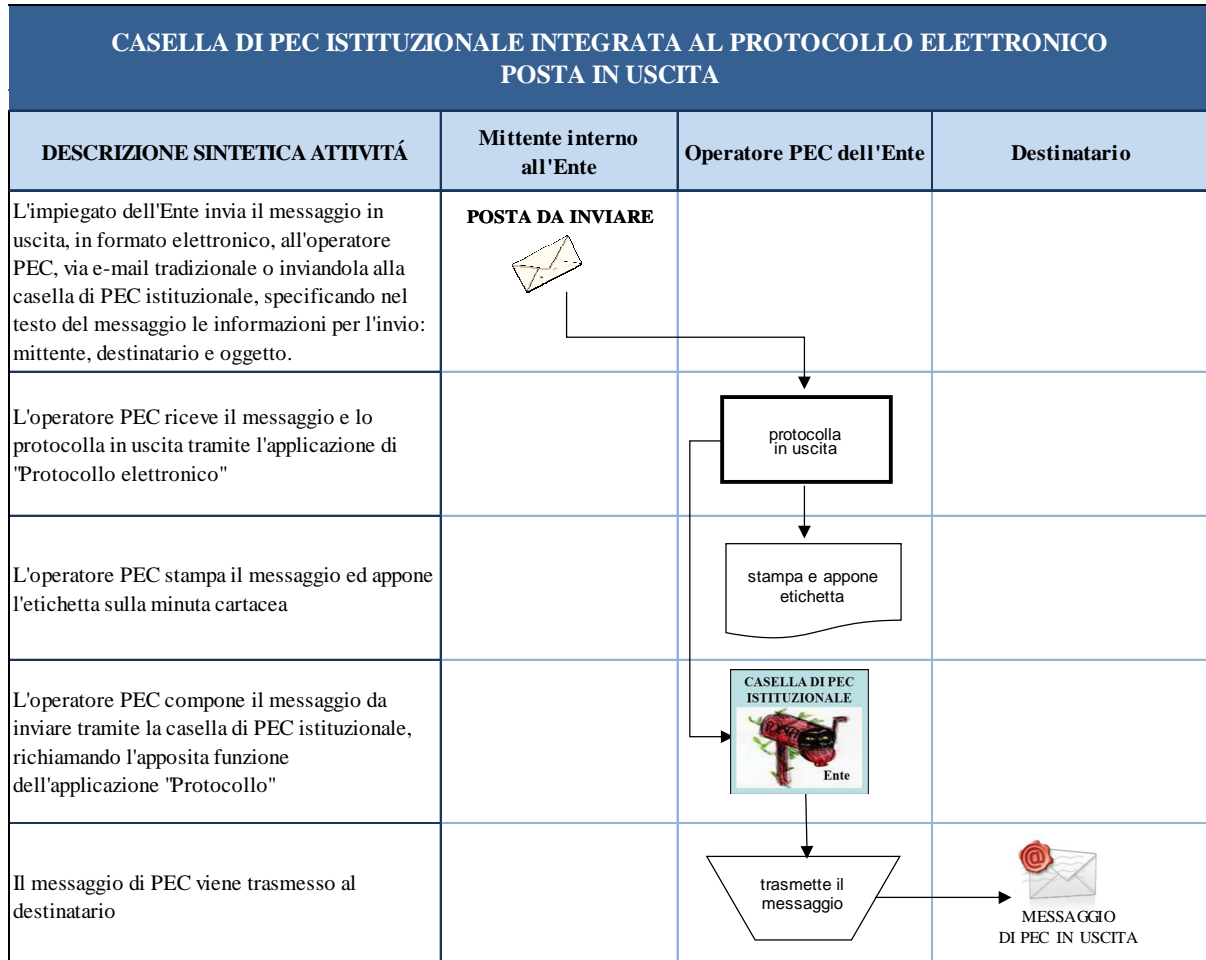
CASELLA DI PEC ISTITUZIONALE INTEGRATA AL PROTOCOLLO ELETTRONICO
POSTA IN USCITA

| DESCRIZIONE SINTETICA ATTIVITÁ | Mittente interno all'Ente | Operatore PEC dell'Ente | Destinatario |
|---|---|---|---|
| L'impiegato dell'Ente invia il messaggio in uscita, in formato elettronico, all'operatore PEC, via e-mail tradizionale o inviandola alla casella di PEC istituzionale, specificando nel testo del messaggio le informazioni per l'invio: mittente, destinatario e oggetto. | POSTA DA INVIARE | | |
| L'operatore PEC riceve il messaggio e lo protocolla in uscita tramite l'applicazione di "Protocollo elettronico" | | protocolla in uscita | |
| L'operatore PEC stampa il messaggio ed appone l'etichetta sulla minuta cartacea | | stampa e appone etichetta | |
| L'operatore PEC compone il messaggio da inviare tramite la casella di PEC istituzionale, richiamando l'apposita funzione dell'applicazione "Protocollo" | | CASELLA DI PEC ISTITUZIONALE Ente | |
| Il messaggio di PEC viene trasmesso al destinatario | | trasmette il messaggio | MESSAGGIO DI PEC IN USCITA |